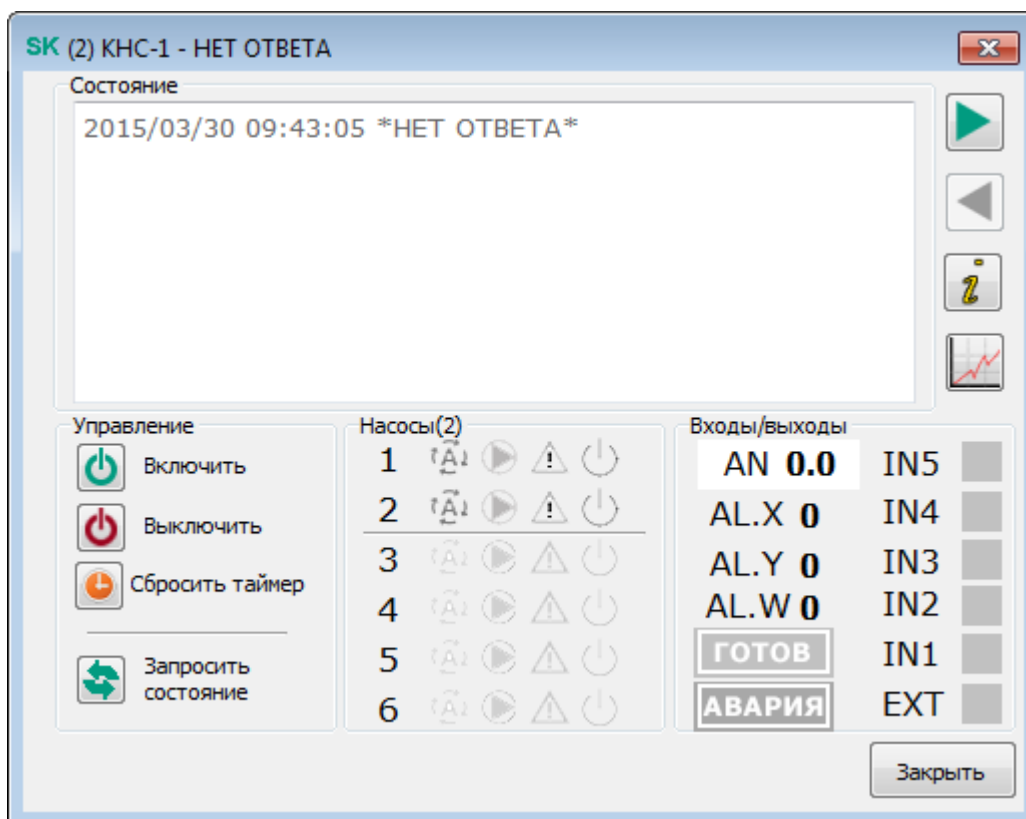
SK (2) КНС-1 - НЕТ ОТВЕТА

Состояние

2015/03/30 09:43:05 *НЕТ ОТВЕТА*

Управление

Включить

Выключить

Сбросить таймер

Запросить состояние

Насосы(2)

1

2

3

4

5

6

Входы/выходы

AN 0.0

AL.X 0

AL.Y 0

AL.W 0

ГОТОВ

АВАРИЯ

IN5

IN4

IN3

IN2

IN1

EXT

Закрыть